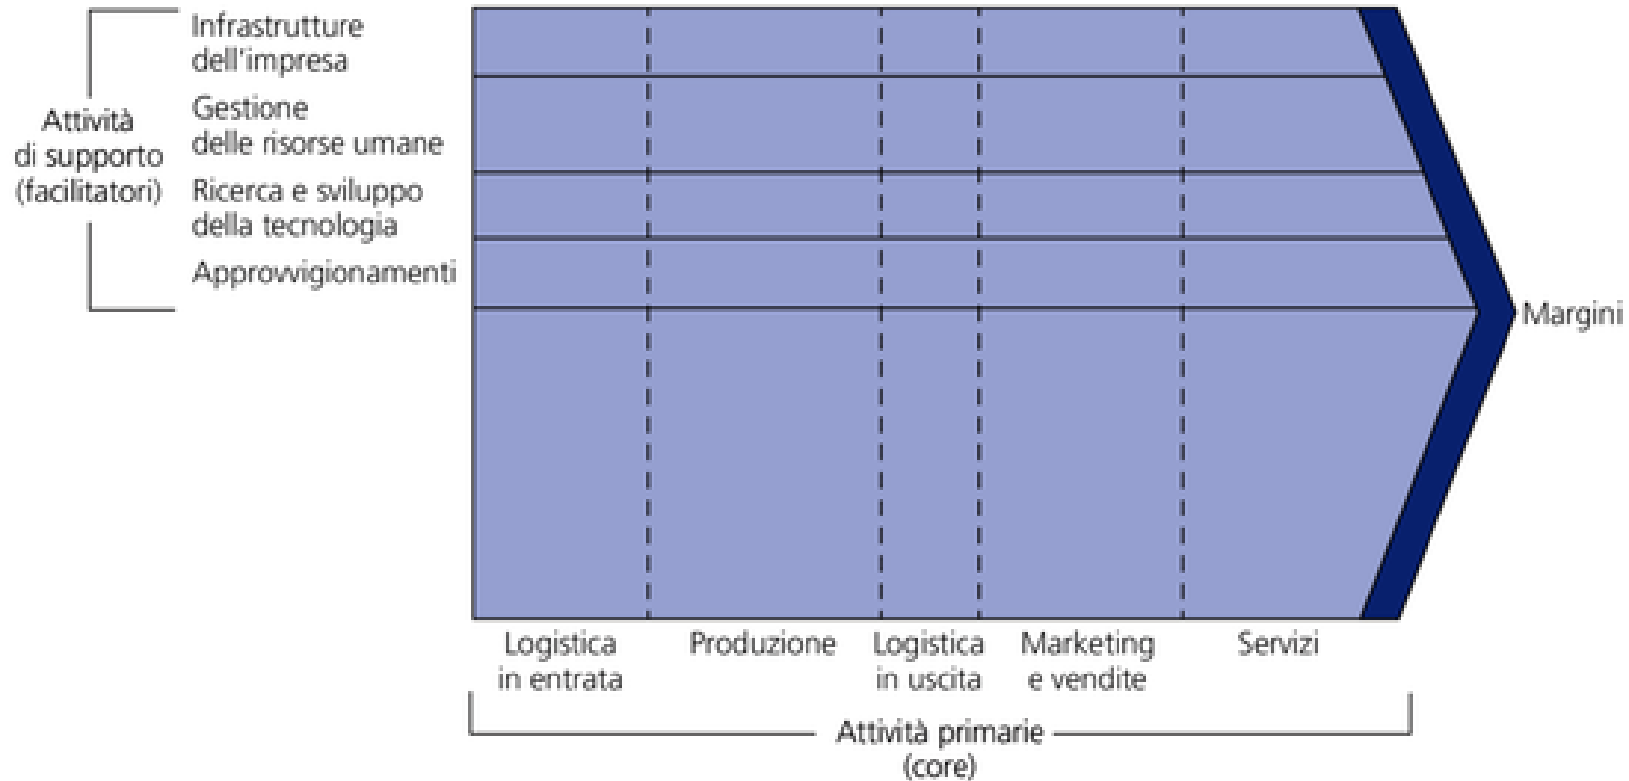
Attività di supporto (facilitatori)

Infrastrutture dell'impresa

Gestione delle risorse umane

Ricerca e sviluppo della tecnologia

Approvvigionamenti

Margini

Logistica in entrata

Produzione

Logistica in uscita

Marketing e vendite

Servizi

Attività primarie (core)